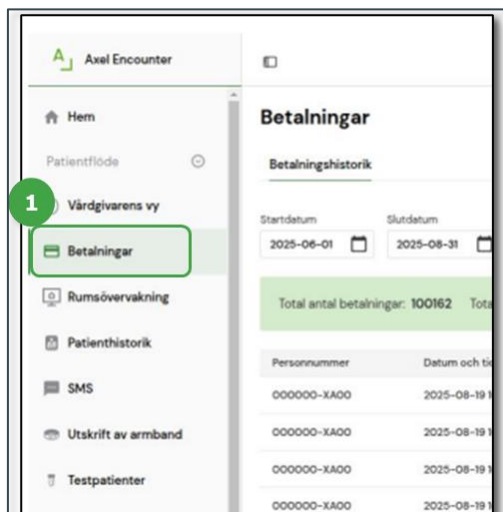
Axel Encounter

Hem

Patientflöde

1

Vårdgivarens vy

Betalningar

Rumsövervakning

Patienthistorik

SMS

Utskrift av armband

Testpatienter

Betalningar

Betalningshistorik

Startdatum
2025-06-01

Slutdatum
2025-08-31

Total antal betalningar: 100162 Tota

| Personnummer | Datum och tid |
|---|---|
| 000000-XA00 | 2025-08-19 |
| 000000-XA00 | 2025-08-19 |
| 000000-XA00 | 2025-08-19 |
| 000000-XA00 | 2025-08-19 |